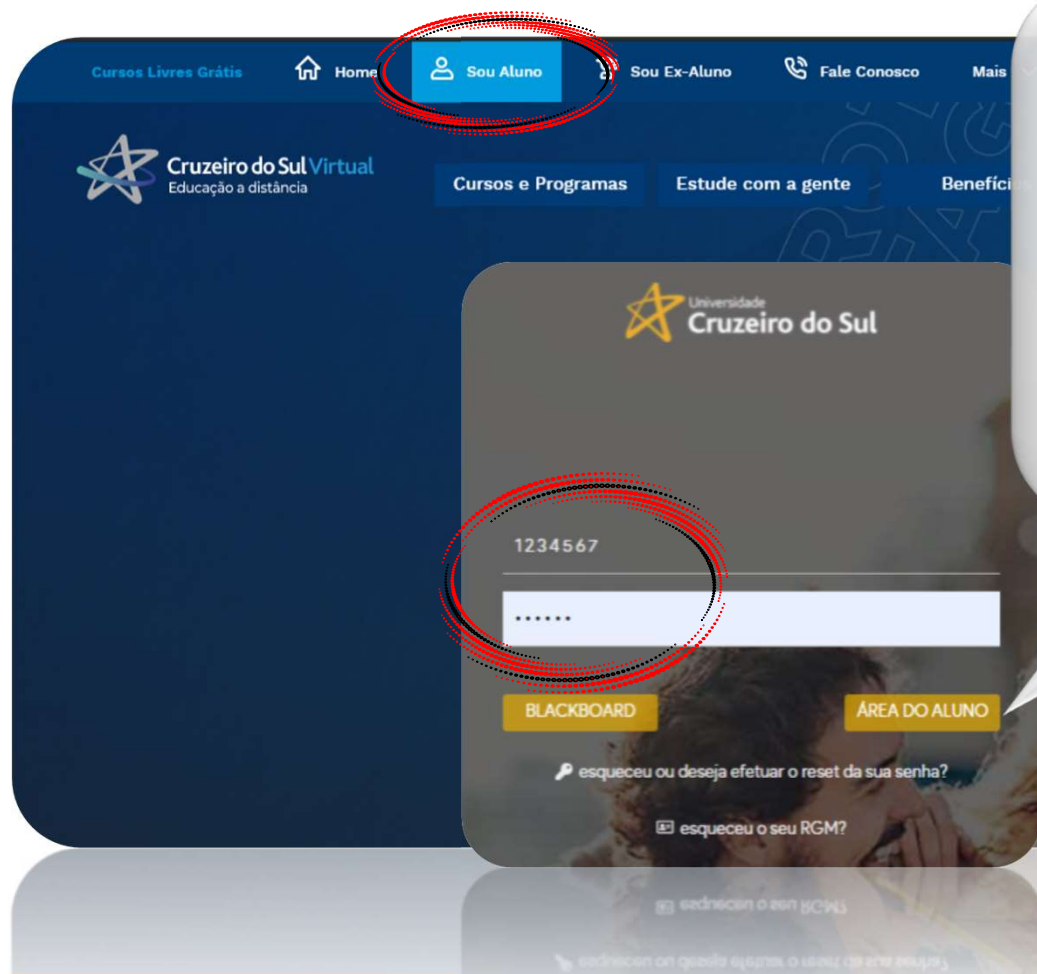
Cursos Livres Grátis Home Sou Aluno Sou Ex-Aluno Fale Conosco Mais

Cruzeiro do Sul Virtual
Educação a distância

Cursos e Programas Estude com a gente Benefíci

Universidade
Cruzeiro do Sul

1234567

••••••

BLACKBOARD ÁREA DO ALUNO

esqueceu ou deseja efetuar o reset da sua senha?

esqueceu o seu RGM?